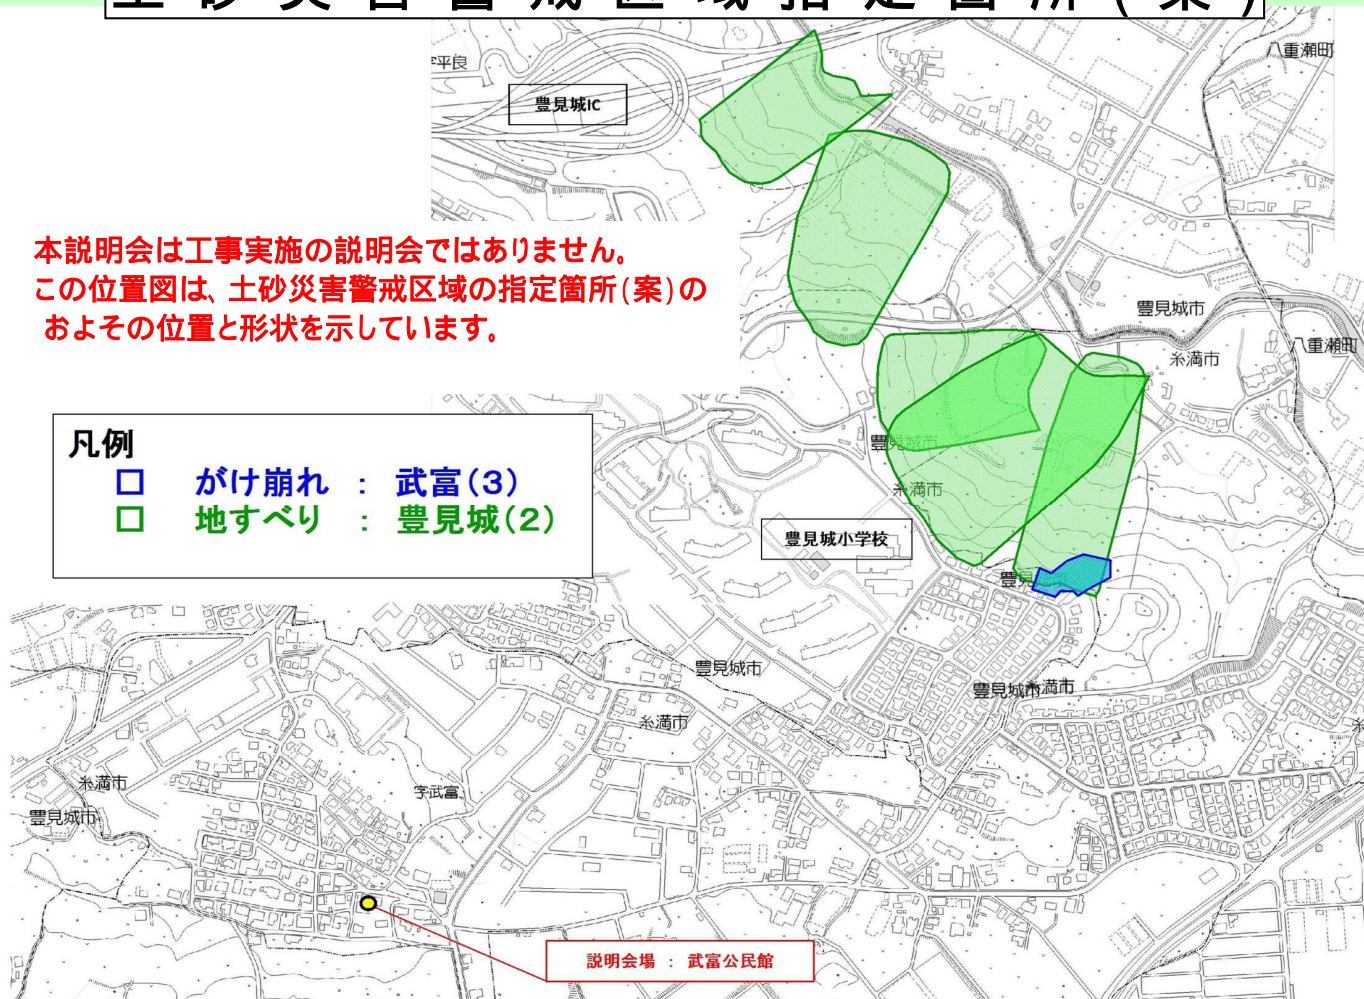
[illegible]

字平良

八重瀬町

豊見城IC

本説明会は工事実施の説明会ではありません。
この位置図は、土砂災害警戒区域の指定箇所(案)の およその位置と形状を示しています。

豊見城市

糸満市

八重瀬町

凡例
□ がけ崩れ ： 武富(3)
□ 地すべり ： 豊見城(2)

豊見城市

糸満市

豊見城小学校

豊見

豊見城市

豊見城市

糸満市

糸満市

糸満市

字武富

豊見城市

説明会場 ： 武富公民館